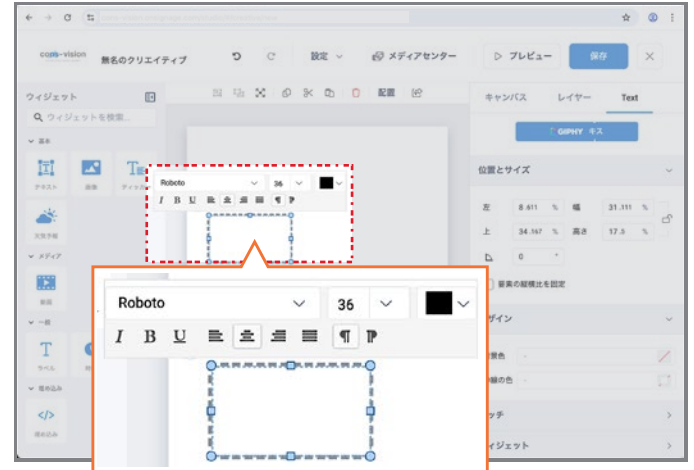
com-vision 無名のクリエイティブ

設定 メディアセンター プレビュー 保存

ウィジェット

ウィジェットを検索...

基本

テキスト 画像 ティッカー

天気予報

メディア

動画

一般

ラベル

埋め込み

埋め込み

配置

キャンバス レイヤー Text

GIPHY キス

位置とサイズ

左 8.611 % 幅 31.111 %

上 34.167 % 高さ 17.5 %

0

要素の縦横比を固定

ザイン

景色

線の色

ッチ

ィジェット

Roboto 36

I B U

Roboto 36

I B U